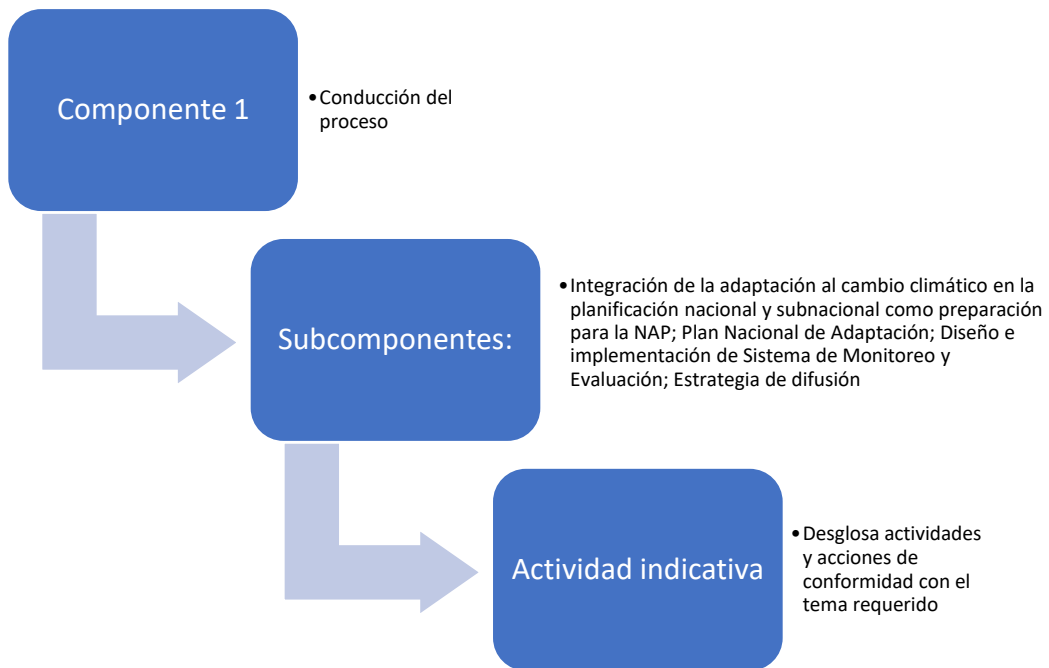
Componente 1

• Conducción del proceso

Subcomponentes:

• Integración de la adaptación al cambio climático en la planificación nacional y subnacional como preparación para la NAP; Plan Nacional de Adaptación; Diseño e implementación de Sistema de Monitoreo y Evaluación; Estrategia de difusión

Actividad indicativa

• Desglosa actividades y acciones de conformidad con el tema requerido